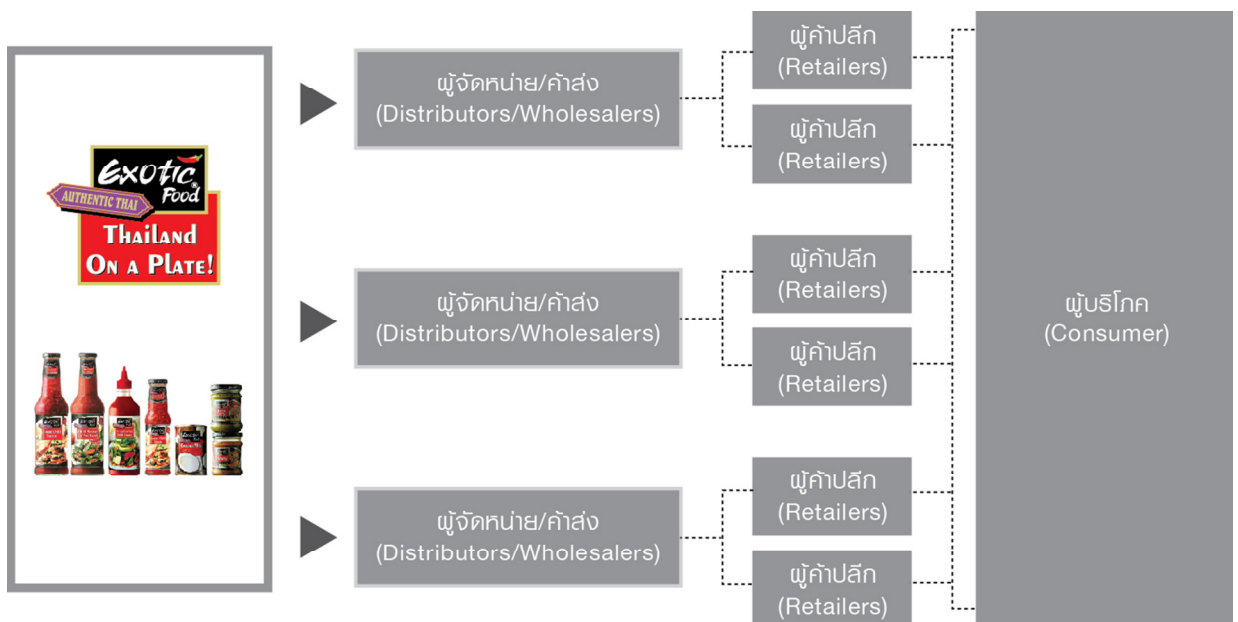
Exotic Food
AUTHENTIC THAI
Thailand On a Plate!

ผู้จัดหน่าย/ค้าส่ง
(Distributors/Wholesalers)

ผู้ค้าปลีก
(Retailers)

ผู้ค้าปลีก
(Retailers)

ผู้จัดหน่าย/ค้าส่ง
(Distributors/Wholesalers)

ผู้ค้าปลีก
(Retailers)

ผู้ค้าปลีก
(Retailers)

ผู้จัดหน่าย/ค้าส่ง
(Distributors/Wholesalers)

ผู้ค้าปลีก
(Retailers)

ผู้ค้าปลีก
(Retailers)

ผู้บริโภค
(Consumer)